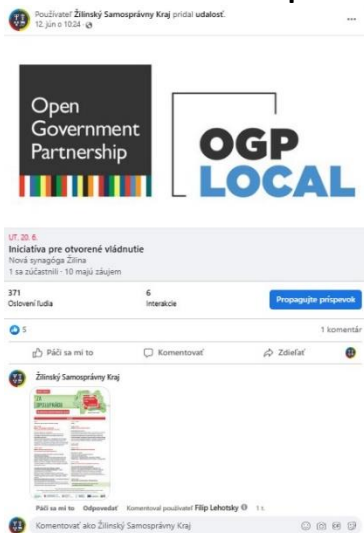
Používateľ Žilinský Samosprávny Kraj pridal udalosť.
12. jún o 10:24 ·

Open Government Partnership

OGP LOCAL

UT. 20. 6.
Iniciatíva pre otvorené vládnutie
Nová synagóga Žilina
1 sa zúčastnili · 10 majú záujem

371
Oslovení ľudia

6
Interakcie

Propagujte príspevok

5

1 komentár

Páči sa mi to

Komentovať

Zdieľať

Žilinský Samosprávny Kraj

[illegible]

Páči sa mi to Odpovedať Komentoval používateľ Filip Lehotský 1 t.

Komentovať ako Žilinský Samosprávny Kraj